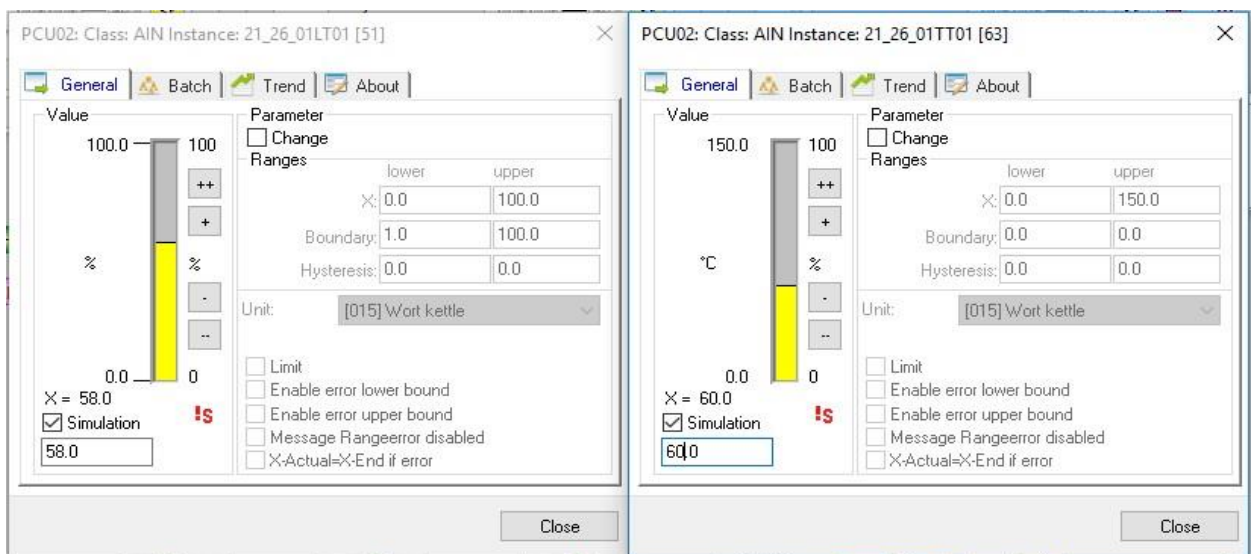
PCU02: Class: AIN Instance: 21_26_01LT01 [51]

General | Batch | Trend | About

Value

100.0 100

++

+

% %

-

--

0.0 0

X = 58.0

Simulation !S

58.0

Parameter

Change

Ranges

| | lower | upper |
|---|---|---|
| X: | 0.0 | 100.0 |
| Boundary: | 1.0 | 100.0 |
| Hysteresis: | 0.0 | 0.0 |

Unit: [015] Wort kettle

Limit

Enable error lower bound

Enable error upper bound

Message Rangeerror disabled

X-Actual=X-End if error

Close

PCU02: Class: AIN Instance: 21_26_01TT01 [63]

General | Batch | Trend | About

Value

150.0 100

++

+

°C %

-

--

0.0 0

X = 60.0

Simulation !S

60.0

Parameter

Change

Ranges

| | lower | upper |
|---|---|---|
| X: | 0.0 | 150.0 |
| Boundary: | 0.0 | 0.0 |
| Hysteresis: | 0.0 | 0.0 |

Unit: [015] Wort kettle

Limit

Enable error lower bound

Enable error upper bound

Message Rangeerror disabled

X-Actual=X-End if error

Close